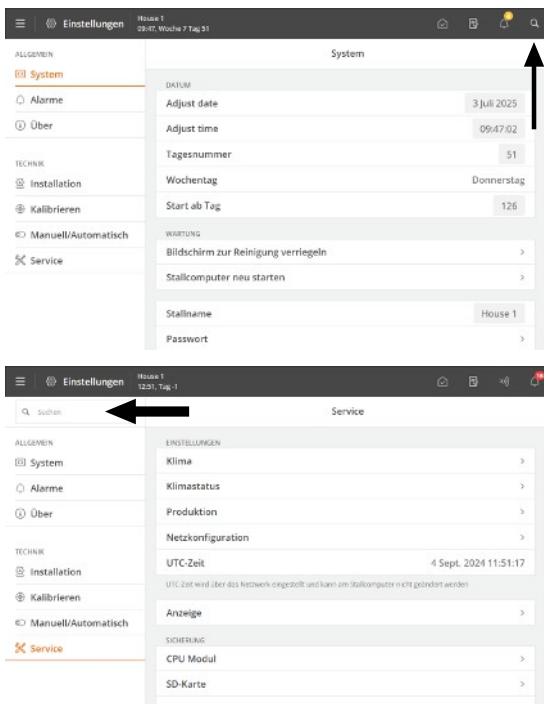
Einstellungen House 1 09:47, Woche 7 Tag 51

ALLGEMEIN
System
Alarme
Über

TECHNIK
Installation
Kalibrieren
Manuell/Automatisch
Service

System

DATUM
| | |
|---|---|
| Adjust date | 3 Juli 2025 |
| Adjust time | 09:47:02 |
| Tagesnummer | 51 |
| Wochentag | Donnerstag |
| Start ab Tag | 126 |

WARTUNG
Bildschirm zur Reinigung verriegeln
Stallcomputer neu starten

| | |
|---|---|
| Stallname | House 1 |
| Passwort | |

Einstellungen House 1 12:51, Tag -1

Suchen

ALLGEMEIN
System
Alarme
Über

TECHNIK
Installation
Kalibrieren
Manuell/Automatisch
Service

Service

EINSTELLUNGEN
Klima
Klimastatus
Produktion
Netzkonfiguration
UTC-Zeit 4 Sept. 2024 11:51:17
UTC Zeit wird über das Netzwerk eingestellt und kann am Stallcomputer nicht geändert werden
Anzeige

SICHERUNG
CPU Modul
SD-Karte